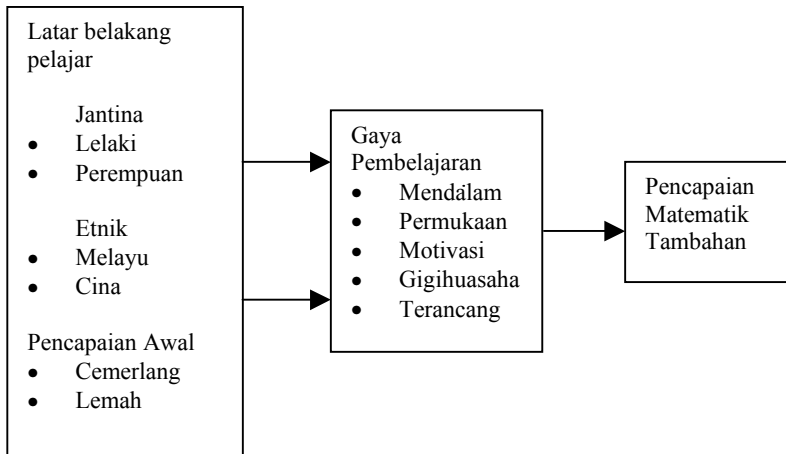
Latar belakang pelajar

Jantina
- Lelaki
- Perempuan

Etnik
- Melayu
- Cina

Pencapaian Awal
- Cemerlang
- Lemah

Gaya Pembelajaran
- Mendalam
- Permukaan
- Motivasi
- Gigihuasaha
- Terancang

Pencapaian Matematik Tambahan